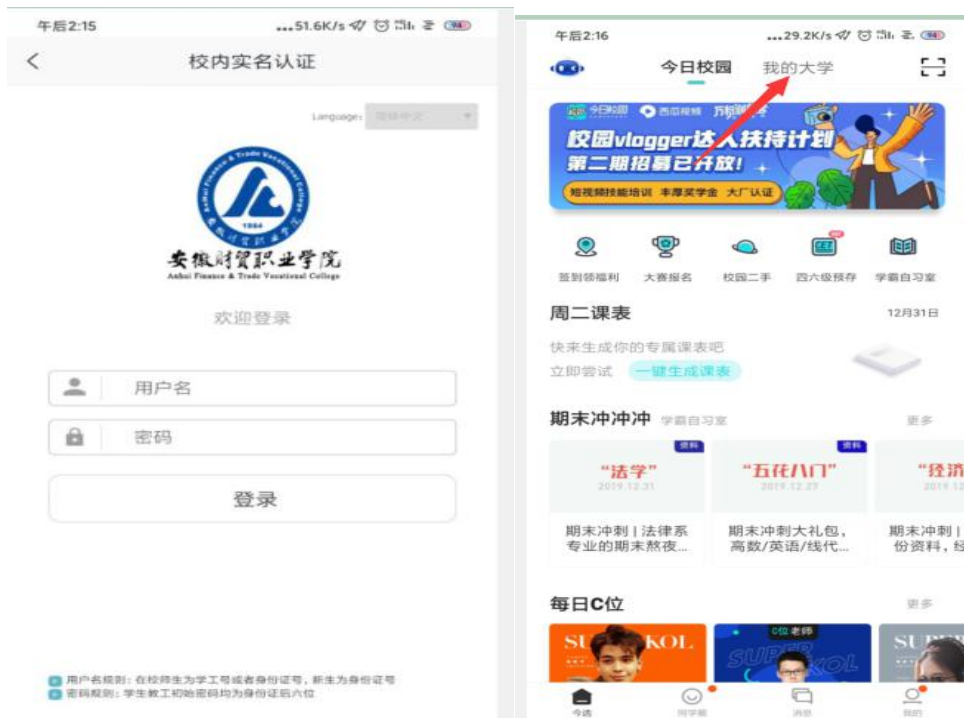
午后2:15
...51.6K/s
校内实名认证
Language: 简体中文
1984
安徽财贸职业学院
Anhui Finance & Trade Vocational College
欢迎登录
用户名
密码
登录
用户名规则：在校师生为学工号或者身份证号，新生为身份证号
密码规则：学生教工初始密码均为身份证后六位

午后2:16
...29.2K/s
今日校园
我的大学
今日校园 西瓜视频 万物新年
校园vlogger达人扶持计划
第二期招募已开放！
短视频技能培训 丰厚奖学金 大厂认证
签到领福利
大赛报名
校园二手
四六级预存
学霸自习室
周二课表
12月31日
快来生成你的专属课表吧
立即尝试
一键生成课表
期末冲冲冲
学霸自习室
更多
资料
"法学"
2019.12.31
期末冲刺 | 法律系专业的期末熬夜...
资料
"五花八门"
2019.12.27
期末冲刺大礼包，高数/英语/线代...
"经济
2019.12
期末冲刺 | 份资料，经
每日C位
更多
SU KOL
C位老师
SUPER KOL
SUPE
今日
同学圈
消息
我的